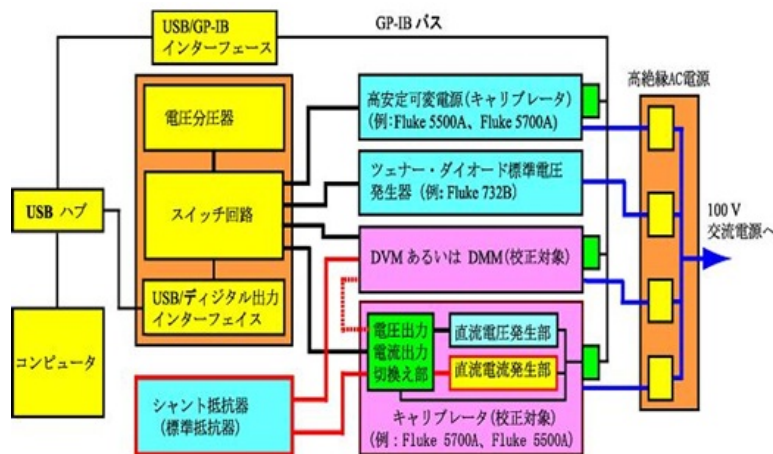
USB/GP-IB
インターフェース

GP-IB バス

高絶縁AC電源

電圧分圧器

高安定可変電源（キャリブレータ）
（例：Fluke 5500A、Fluke 5700A）

ツェナー・ダイオード標準電圧発生器（例：Fluke 732B）

USB ハブ

スイッチ回路

100 V
交流電源へ

DVM あるいは DMM（校正対象）

USB/ディジタル出力
インターフェイス

電圧出力
電流出力
切換え部

直流電圧発生部

直流電流発生部

コンピュータ

シャント抵抗器
（標準抵抗器）

キャリブレータ（校正対象）
（例：Fluke 5700A、Fluke 5500A）